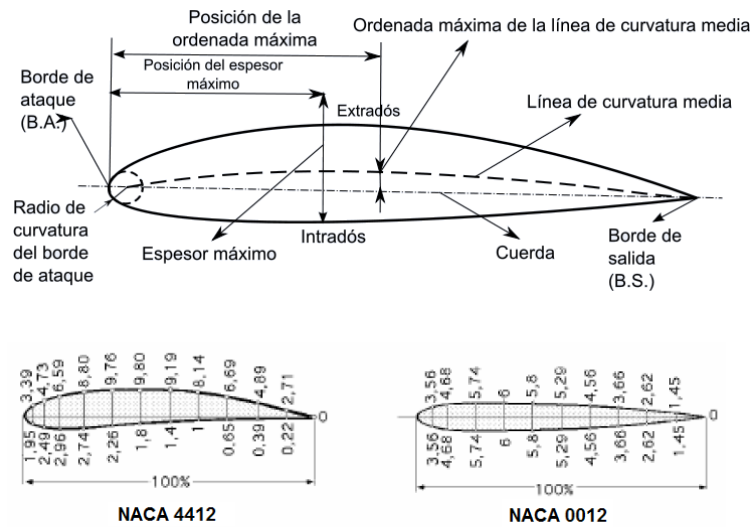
Posición de la ordenada máxima

Ordenada máxima de la línea de curvatura media

Posición del espesor máximo

Borde de ataque (B.A.)

Extradós

Línea de curvatura media

Radio de curvatura del borde de ataque

Espesor máximo

Intradós

Cuerda

Borde de salida (B.S.)

3,39 4,73 6,59 8,80 9,76 9,80 9,19 8,14 6,69 4,89 2,71 0

1,95 2,49 2,96 2,74 2,26 1,8 1,4 1 0,65 0,39 0,22

100%

NACA 4412

3,56 4,68 5,74 6 5,8 5,29 4,56 3,66 2,62 1,45 0

3,56 4,68 5,74 6 5,8 5,29 4,56 3,66 2,62 1,45

100%

NACA 0012